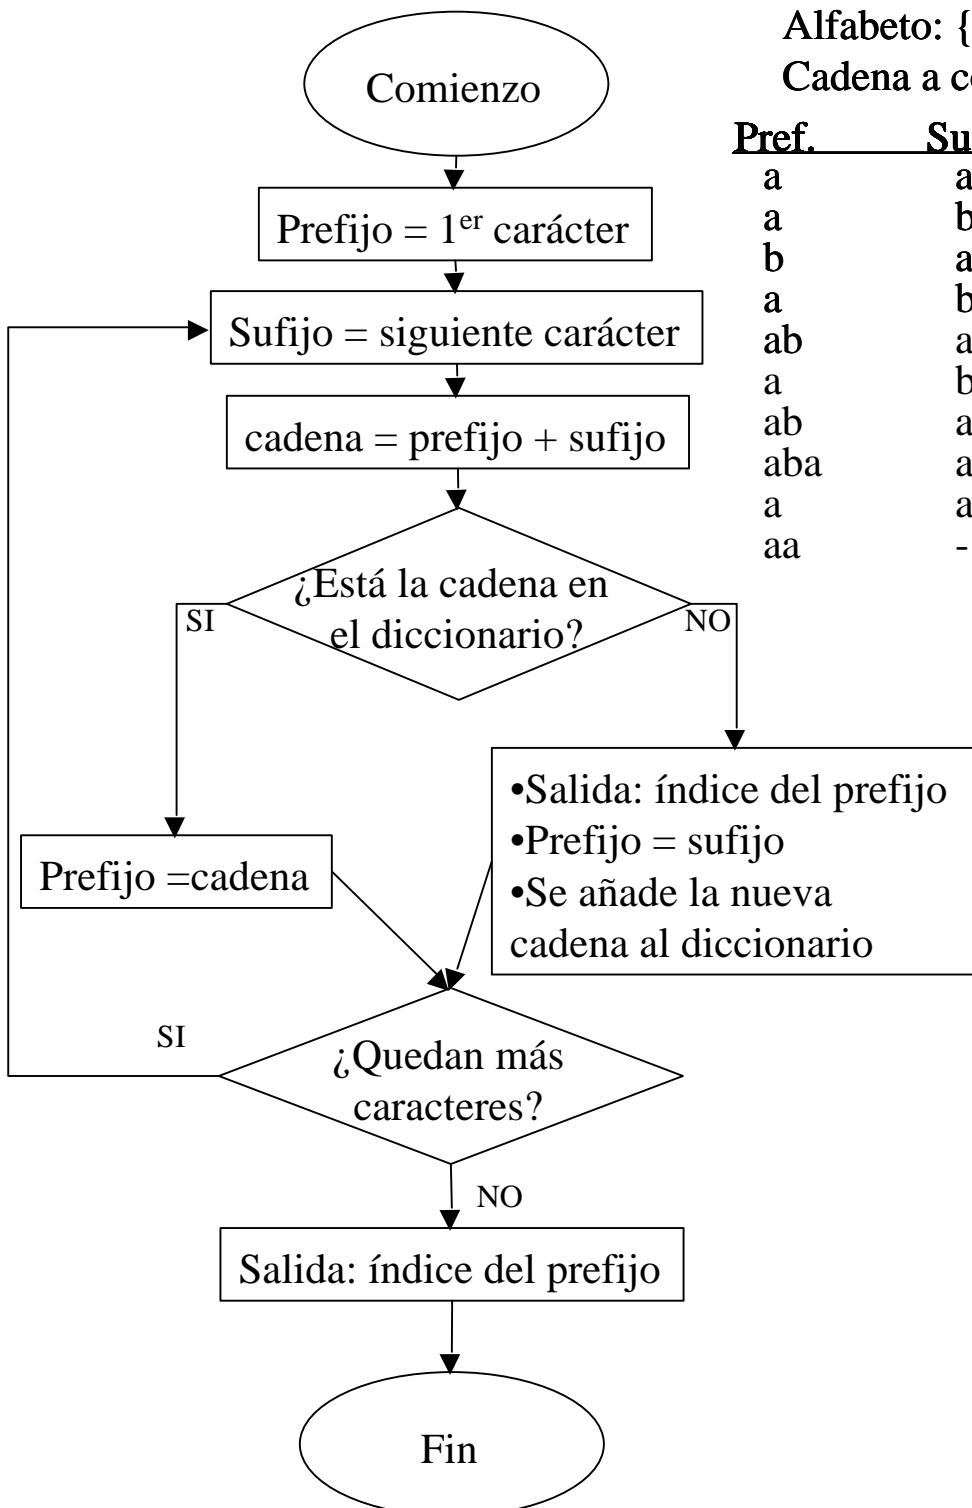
Comienzo

Prefijo = 1$^{er}$ carácter

Sufijo = siguiente carácter

cadena = prefijo + sufijo

¿Está la cadena en el diccionario?

SI

NO

Prefijo =cadena

•Salida: índice del prefijo
•Prefijo = sufijo
•Se añade la nueva cadena al diccionario

SI

¿Quedan más caracteres?

NO

Salida: índice del prefijo

Fin

Alfabeto: {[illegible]
Cadena a c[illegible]

| Pref. | Su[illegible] |
|---|---|
| a | a |
| a | b |
| b | a |
| a | b |
| ab | a |
| a | b |
| ab | a |
| aba | a |
| a | a |
| aa | - |